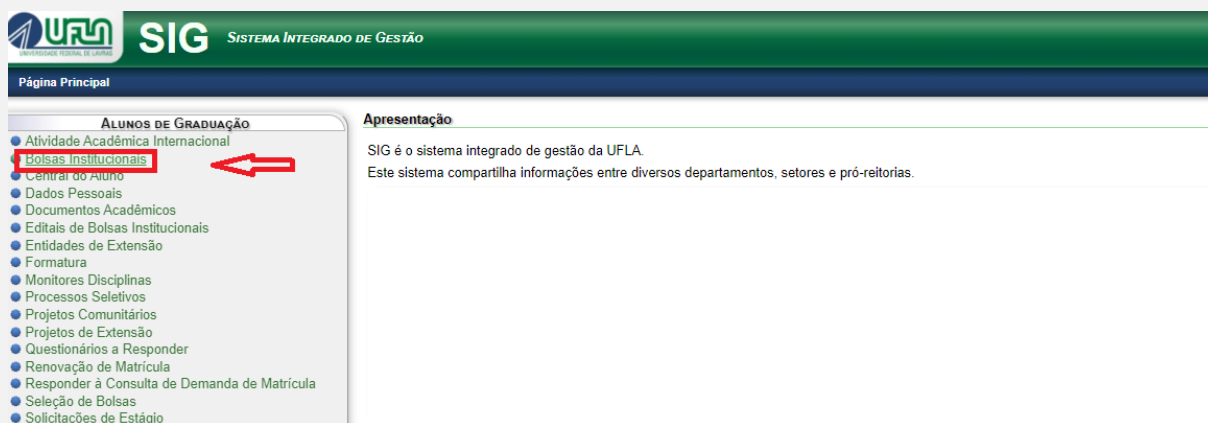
UFLA
UNIVERSIDADE FEDERAL DE LAVRAS

SIG Sistema Integrado de Gestão

Página Principal

Alunos de Graduação
Atividade Acadêmica Internacional
Bolsas Institucionais
Central do Aluno
Dados Pessoais
Documentos Acadêmicos
Editais de Bolsas Institucionais
Entidades de Extensão
Formatura
Monitores Disciplinas
Processos Seletivos
Projetos Comunitários
Projetos de Extensão
Questionários a Responder
Renovação de Matrícula
Responder à Consulta de Demanda de Matrícula
Seleção de Bolsas
Solicitações de Estágio

Apresentação

SIG é o sistema integrado de gestão da UFLA.
Este sistema compartilha informações entre diversos departamentos, setores e pró-reitorias.